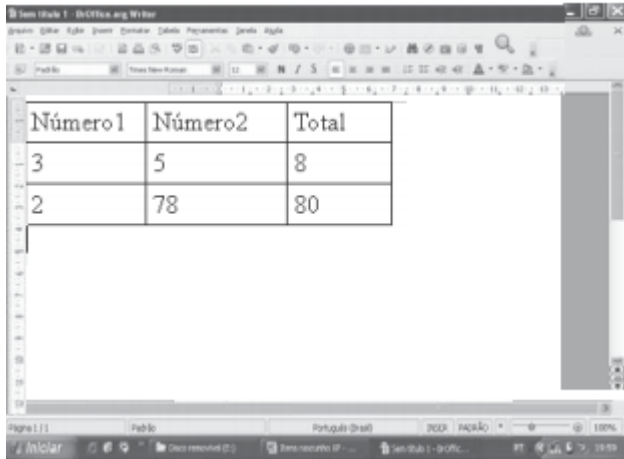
Sem título 1 - BrOffice.org Writer

Arquivo Editar Exibir Inserir Formatar Tabela Ferramentas Janela Ajuda

Padrão Times New Roman 12

| Número1 | Número2 | Total |
|---|---|---|
| 3 | 5 | 8 |
| 2 | 78 | 80 |

Página 1 / 1 Padrão Português (Brasil) INSER PADRÃO 100%

Iniciar Disco removível (E:) Sem título 1 - BrOffic... 19:59